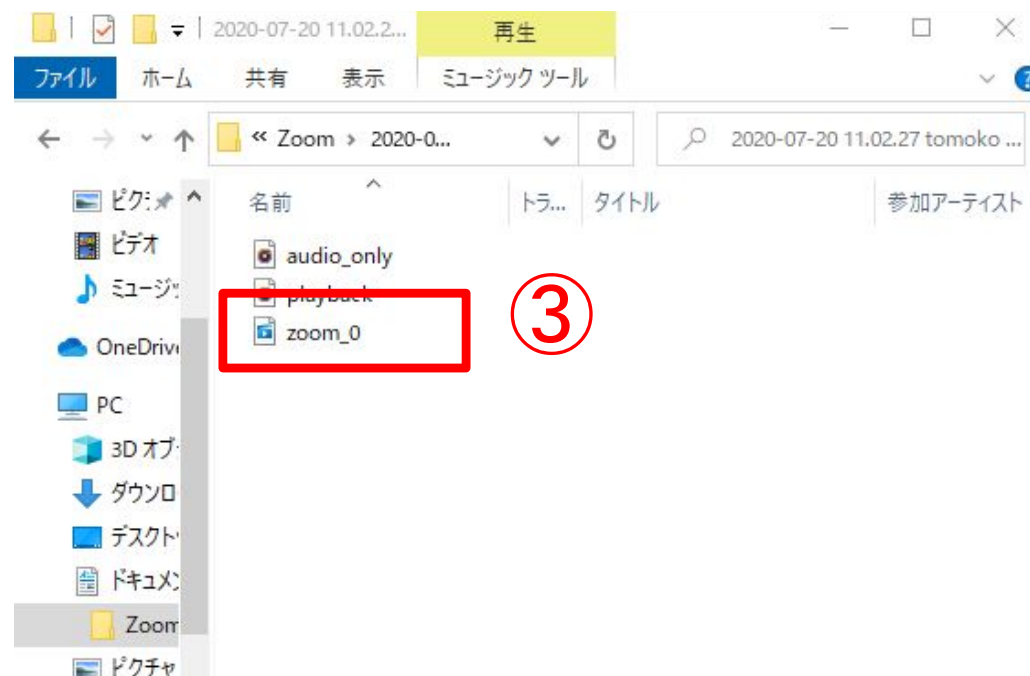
2020-07-20 11.02.2...
再生
ファイル ホーム 共有 表示 ミュージック ツール
« Zoom › 2020-0...
2020-07-20 11.02.27 tomoko ...
ピクチ
ビデオ
ミュージッ
OneDrive
PC
3D オブ
ダウンロ
デスクト
ドキュメン
Zoom
ピクチャ
名前
トラ...
タイトル
参加アーティスト
audio_only
playback
zoom_0
③